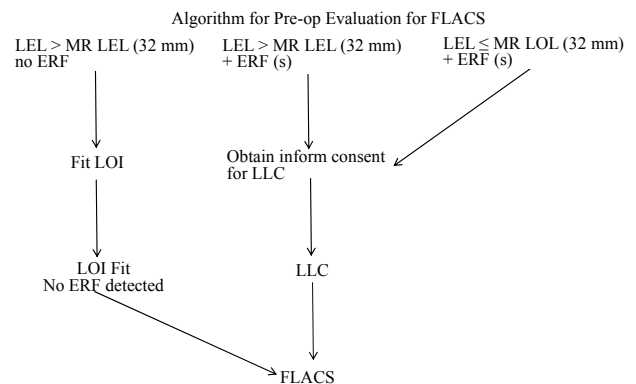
Algorithm for Pre-op Evaluation for FLACS

LEL > MR LEL (32 mm) no ERF

LEL > MR LEL (32 mm) + ERF (s)

LEL ≤ MR LOL (32 mm) + ERF (s)

Fit LOI

Obtain inform consent for LLC

LOI Fit No ERF detected

LLC

FLACS